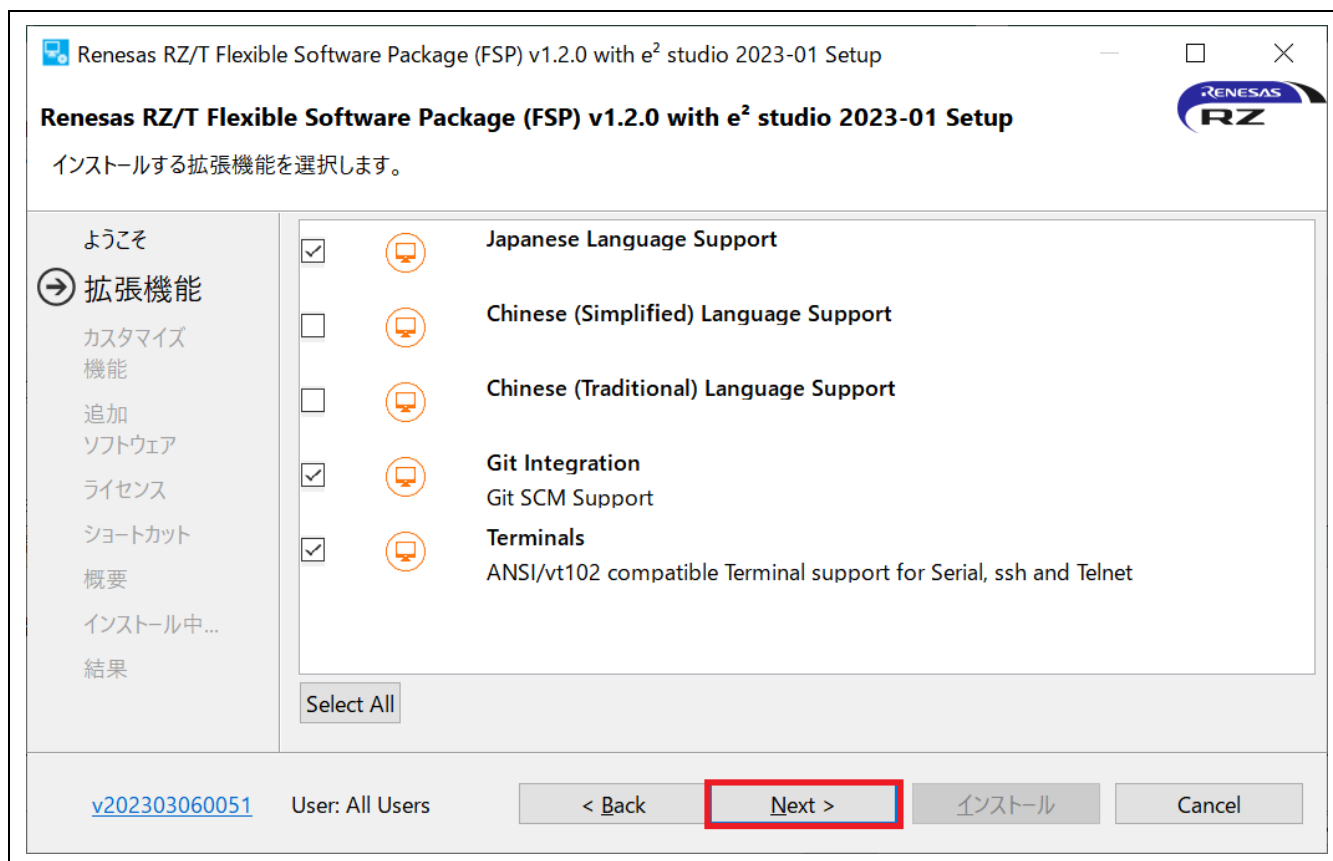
Renesas RZ/T Flexible Software Package (FSP) v1.2.0 with e$^2$ studio 2023-01 Setup

Renesas RZ/T Flexible Software Package (FSP) v1.2.0 with e$^2$ studio 2023-01 Setup

RENESAS RZ

インストールする拡張機能を選択します。

ようこそ
拡張機能
カスタマイズ機能
追加ソフトウェア
ライセンス
ショートカット
概要
インストール中...
結果

Japanese Language Support

Chinese (Simplified) Language Support

Chinese (Traditional) Language Support

Git Integration
Git SCM Support

Terminals
ANSI/vt102 compatible Terminal support for Serial, ssh and Telnet

Select All

v202303060051 User: All Users

< Back
Next >
インストール
Cancel